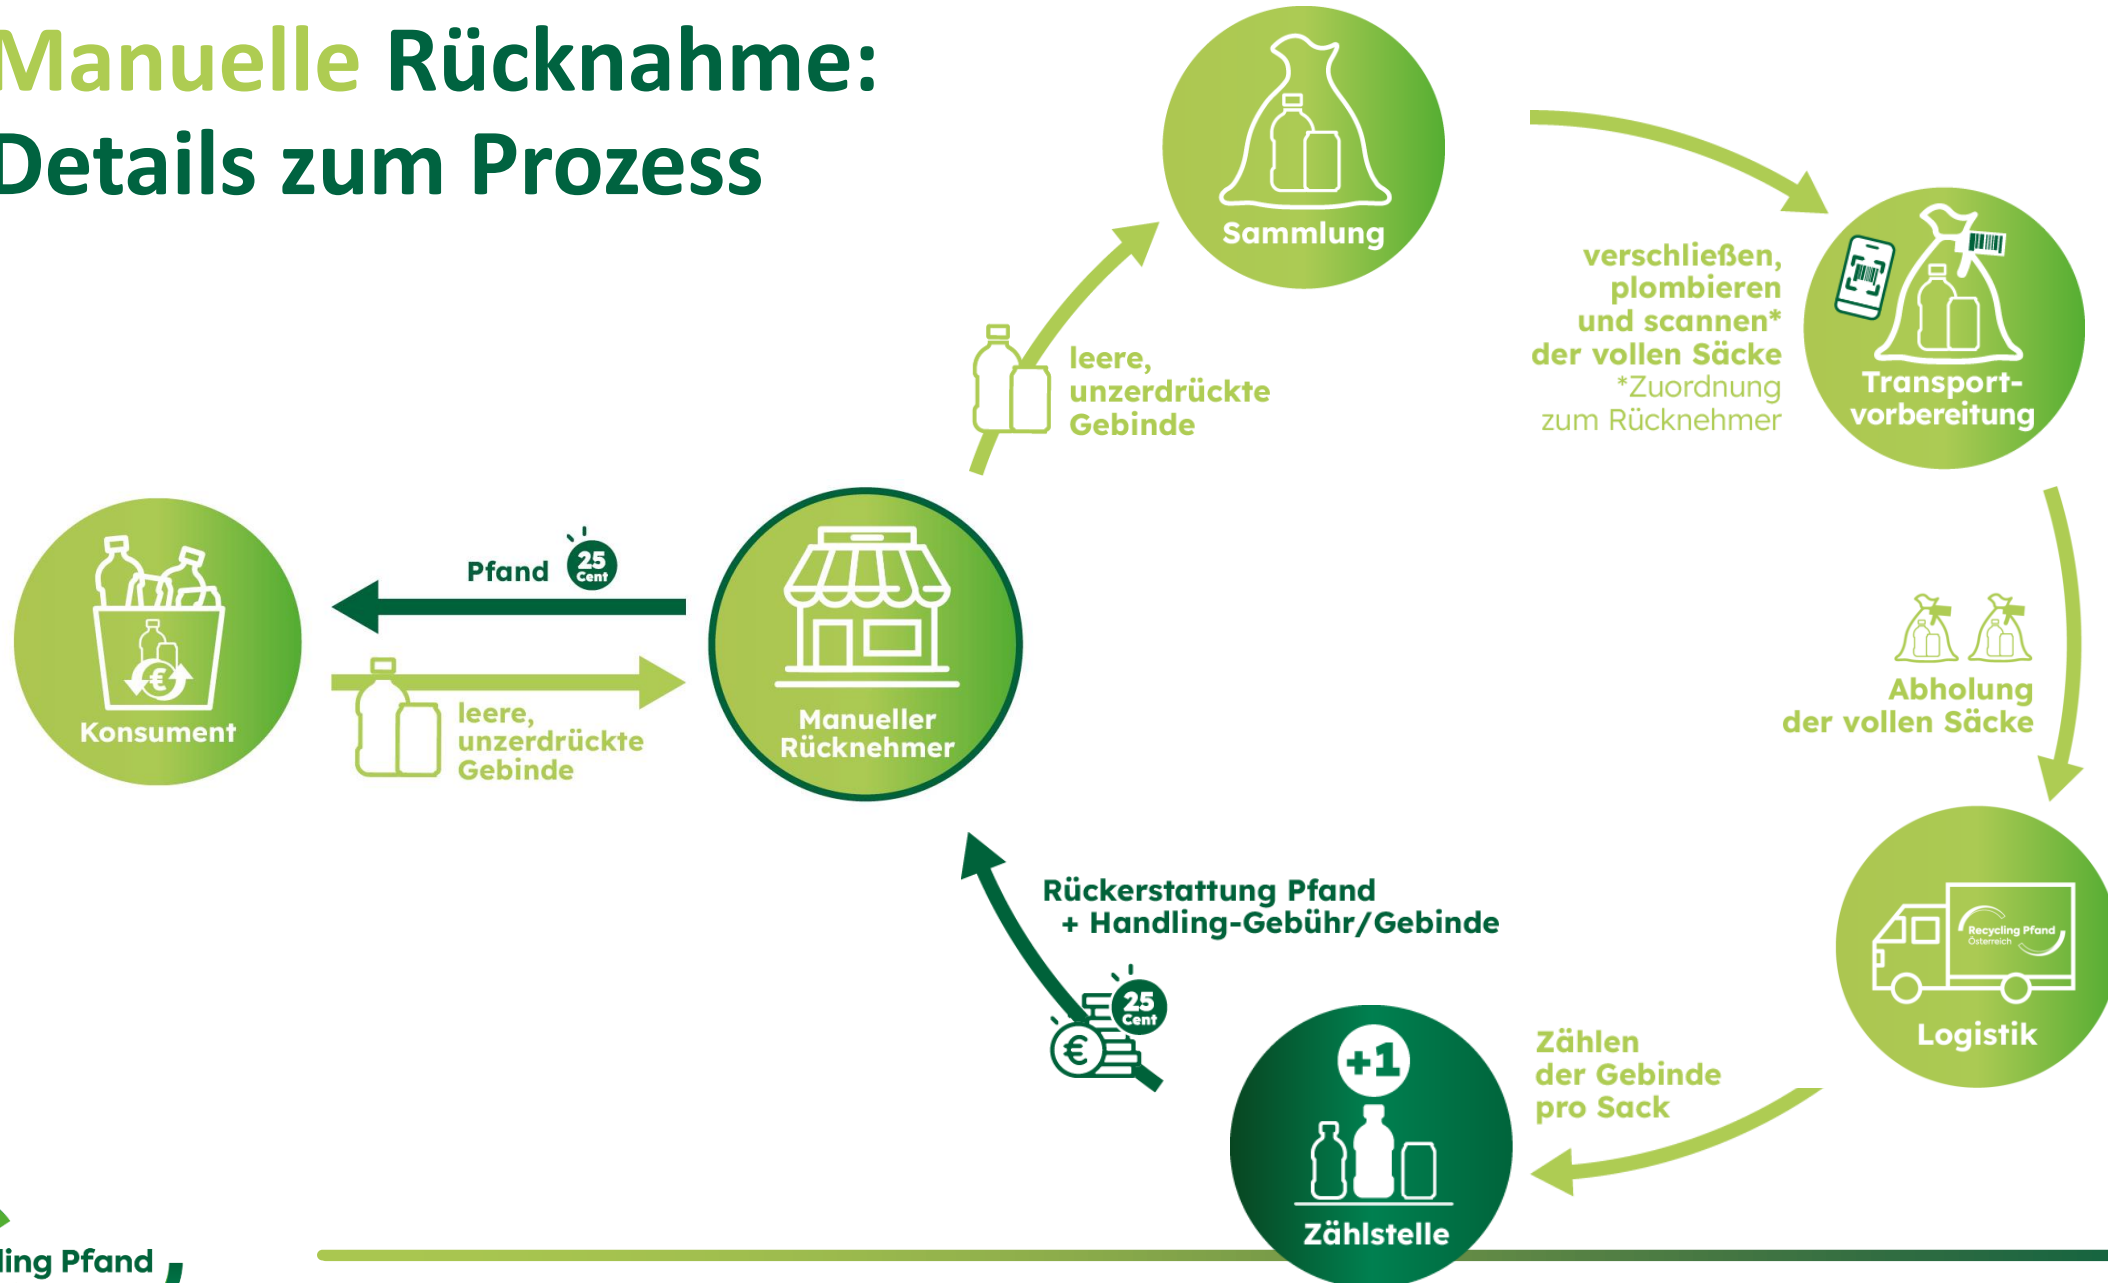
Manuelle Rücknahme:
Details zum Prozess

Sammlung

verschließen, plombieren und scannen* der vollen Säcke
*Zuordnung zum Rücknehmer

Transport-vorbereitung

leere, unzerdrückte Gebinde

Pfand 25 Cent

Konsument

leere, unzerdrückte Gebinde

Manueller Rücknehmer

Abholung der vollen Säcke

Rückerstattung Pfand + Handling-Gebühr/Gebinde

25 Cent

Recycling Pfand Österreich

Logistik

+1

Zählen der Gebinde pro Sack

Zählstelle

ling Pfand